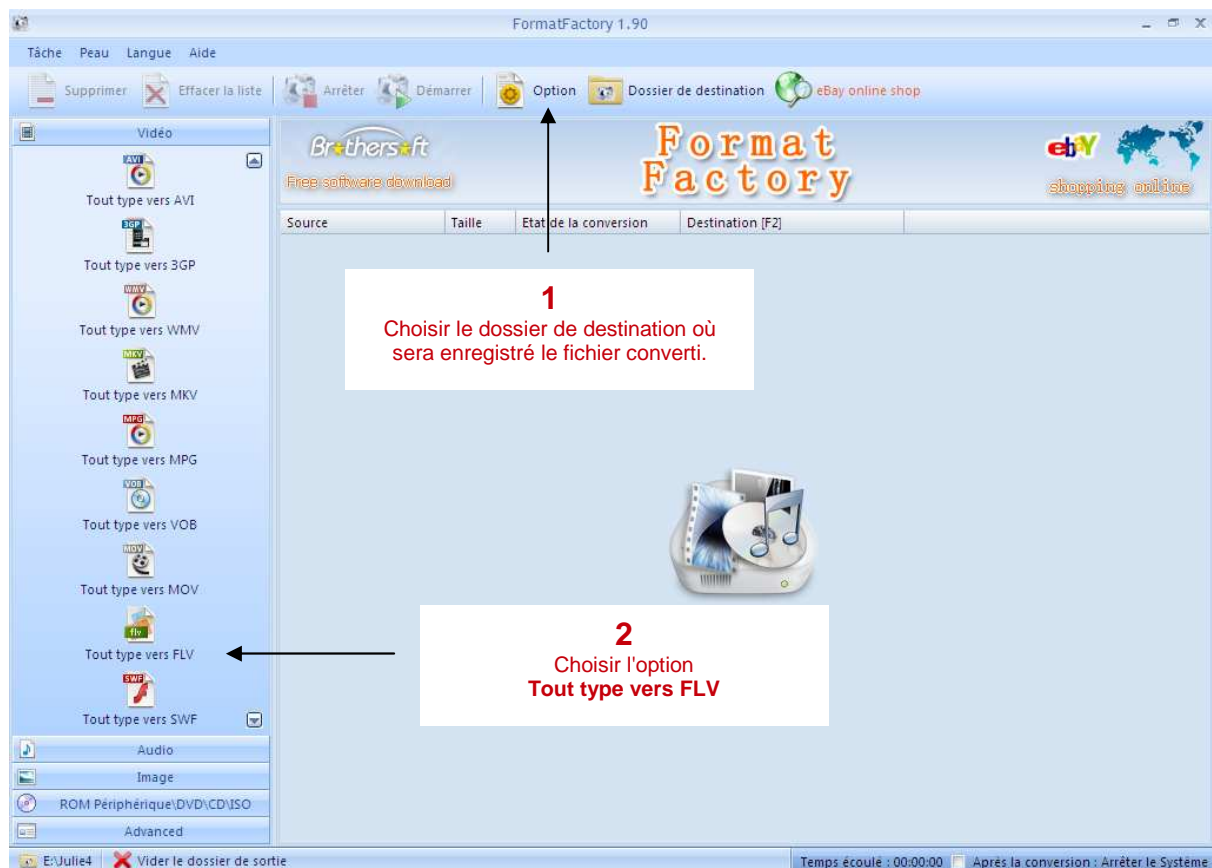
FormatFactory 1.90

Tâche Peau Langue Aide

Supprimer Effacer la liste Arrêter Démarrer Option Dossier de destination eBay online shop

Vidéo

Tout type vers AVI

Tout type vers 3GP

Tout type vers WMV

Tout type vers MKV

Tout type vers MPG

Tout type vers VOB

Tout type vers MOV

Tout type vers FLV

Tout type vers SWF

Audio

Image

ROM Périphérique\DVD\CD\ISO

Advanced

Brothersoft
Free software download

Format Factory

ebY
shopping online

| Source | Taille | Etat de la conversion | Destination [F2] |
|---|---|---|---|

1
Choisir le dossier de destination où sera enregistré le fichier converti.

2
Choisir l'option
**Tout type vers FLV**

E:\Julie4 Vider le dossier de sortie

Temps écoulé : 00:00:00 Après la conversion : Arrêter le Système